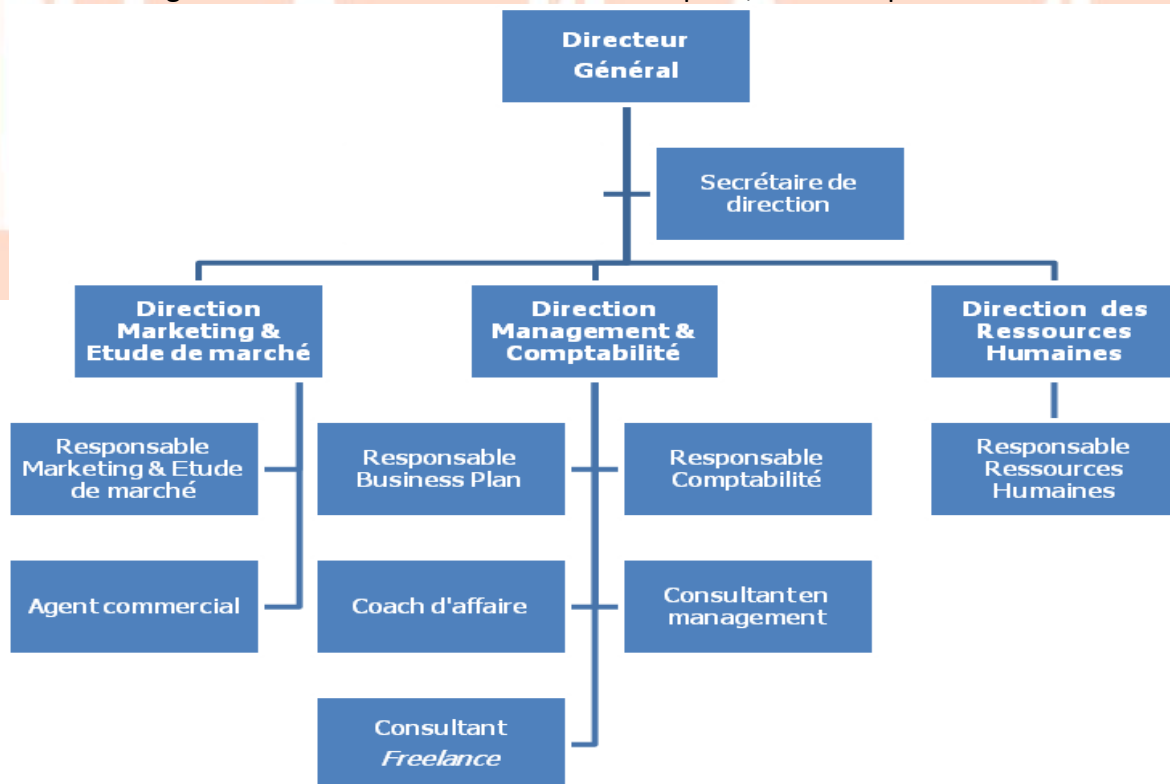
Directeur Général

Secrétaire de direction

Direction Marketing & Etude de marché

Direction Management & Comptabilité

Direction des Ressources Humaines

Responsable Marketing & Etude de marché

Agent commercial

Responsable Business Plan

Coach d'affaire

Consultant Freelance

Responsable Comptabilité

Consultanten management

Responsable Ressources Humaines